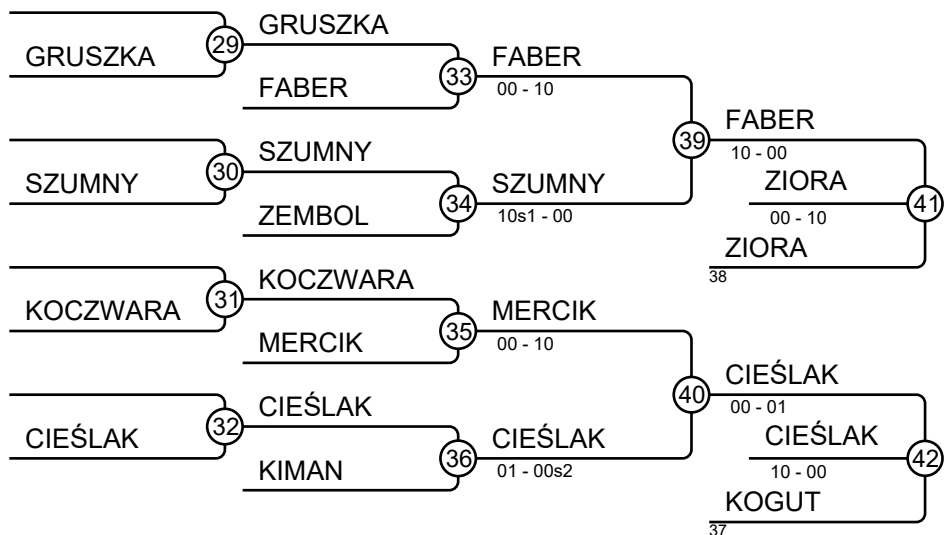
GRUSZKA
29
GRUSZKA
FABER
33
FABER
00 - 10
SZUMNY
30
SZUMNY
ZEMBOL
34
SZUMNY
10s1 - 00
39
FABER
10 - 00
ZIORA
00 - 10
41
ZIORA
38
KOCZWARA
31
KOCZWARA
MERCIK
35
MERCIK
00 - 10
CIEŚLAK
32
CIEŚLAK
KIMAN
36
CIEŚLAK
01 - 00s2
40
CIEŚLAK
00 - 01
CIEŚLAK
10 - 00
42
KOGUT
37